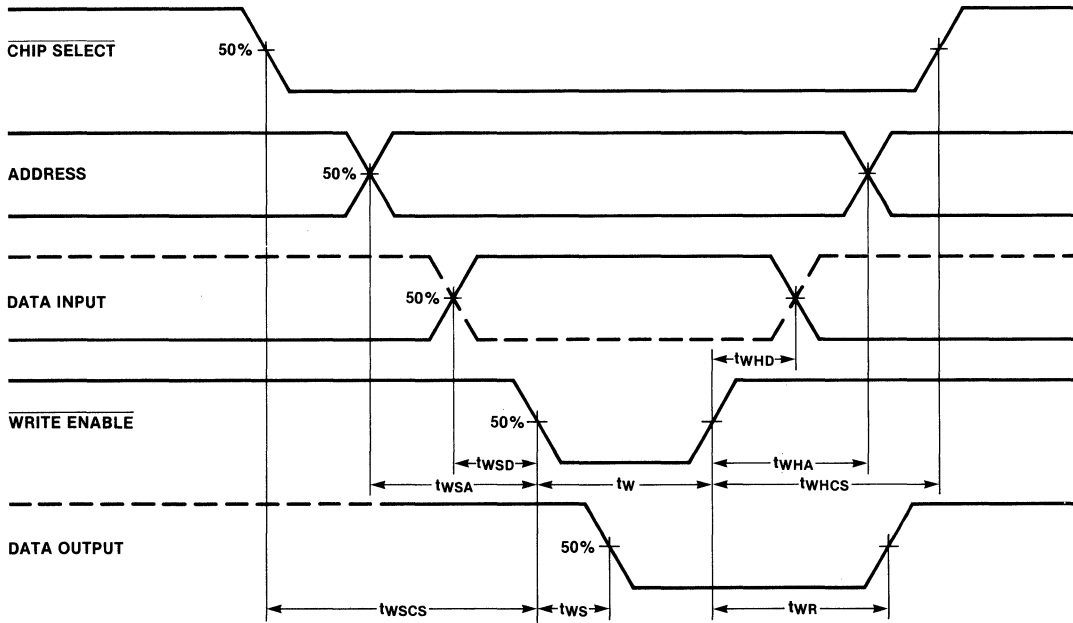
$\overline{\text{CHIP SELECT}}$
50%

ADDRESS
50%

DATA INPUT
50%

$t_{WHD}$

$\overline{\text{WRITE ENABLE}}$
50%

$t_{WSD}$
$t_{WHA}$
$t_{WSA}$
$t_W$
$t_{WHCS}$

DATA OUTPUT
50%

$t_{WSCS}$
$t_{WS}$
$t_{WR}$